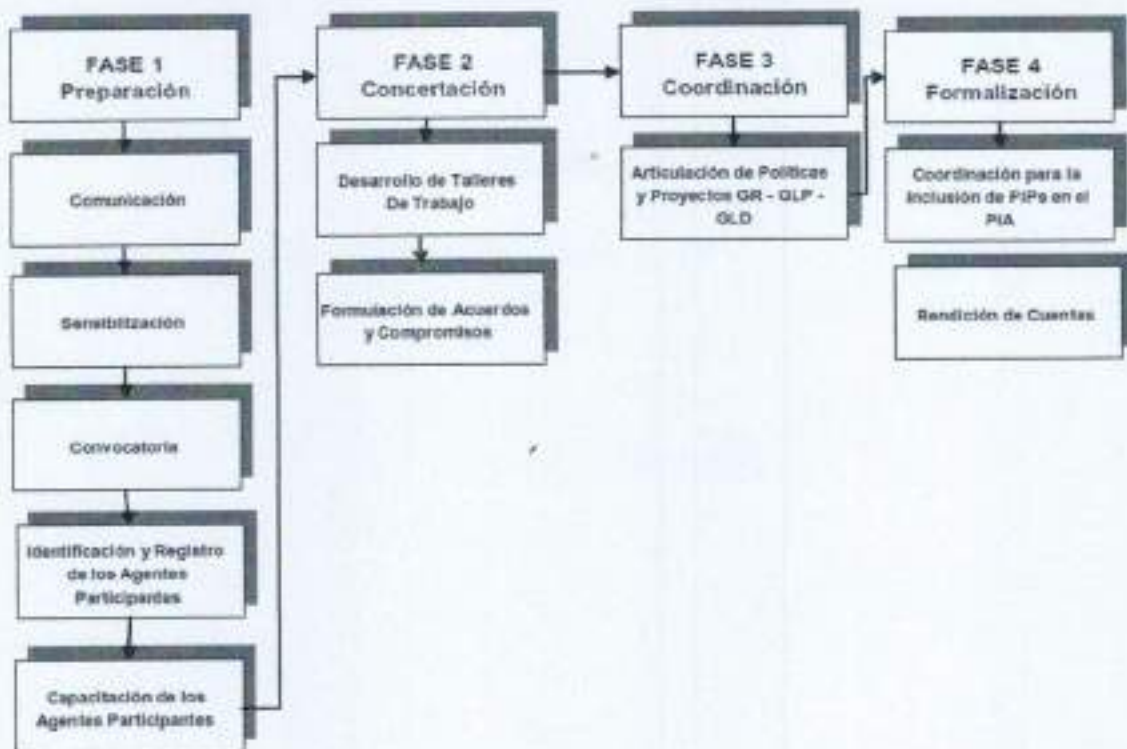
FASE 1
Preparación

Comunicación

Sensibilización

Convocatoria

Identificación y Registro de los Agentes Participantes

Capacitación de los Agentes Participantes

FASE 2
Concertación

Desarrollo de Talleres De Trabajo

Formulación de Acuerdos y Compromisos

FASE 3
Coordinación

Articulación de Politicas y Proyectos GR - GLP - GLD

FASE 4
Formalización

Coordinación para la inclusión de PIPs en el PIA

Rendición de Cuentas